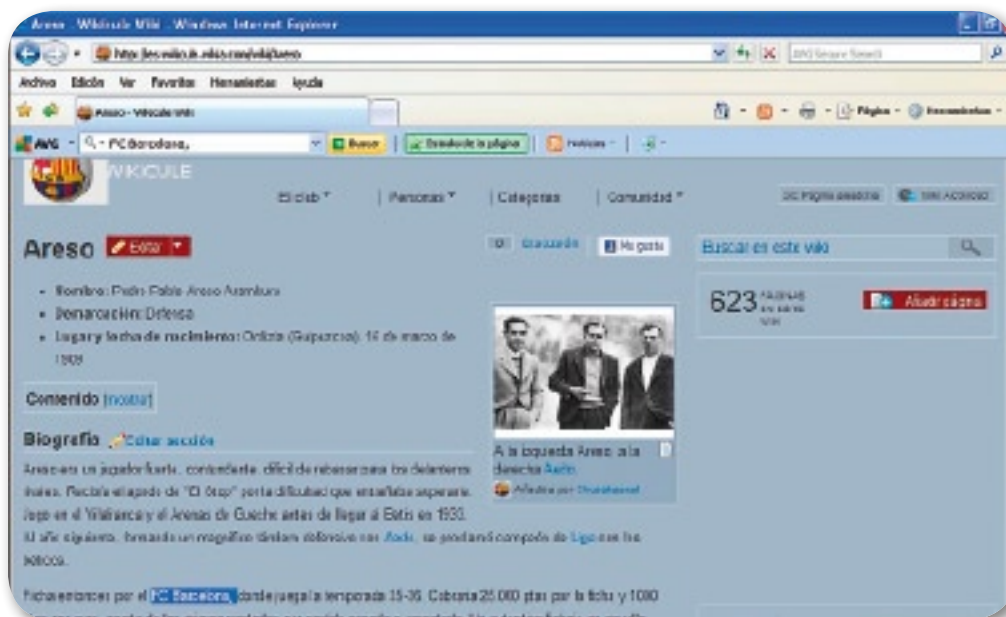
Areso - Wikicule Wiki - Windows Internet Explorer

http://es.wikicule.wikia.com/wiki/Areso

AVG Secure Search

Archivo Edición Ver Favoritos Herramientas Ayuda

Areso - Wikicule Wiki

Página Herramientas

AVG FC Barcelona, Buscar Estado de la página Noticias

WIKICULE

El club | Personas | Categorías | Comunidad

Página aleatoria Iniciar sesión

Areso Editar

Discusión Me gusta

Buscar en este wiki

- Nombre: Pedro Pablo Areso Aramburu
- Demarcación: Defensa
- Lugar y fecha de nacimiento: Oñate (Guipúzcoa), 16 de marzo de 1909

623 Páginas en este wiki

Añadir página

Contenido [mostrar]

Biografía Editar sección

Areso era un jugador fuerte, contundente, difícil de rebasar para los delanteros rivales. Recibía el apodo de "El Sheriff" por la dificultad que entrañaba superarle. Jugó en el Villafranca y el Arenas de Guecho antes de llegar al Betis en 1933.

A la izquierda Areso, a la derecha Aedo.

Añadida por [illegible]

El año siguiente, formando un magnífico tándem defensivo con Aedo, se proclamó campeón de Liga con los béticos.

Fichó entonces por el FC Barcelona, donde jugó la temporada 35-36. Cobraba 25.000 ptas por la ficha y 1000 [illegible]